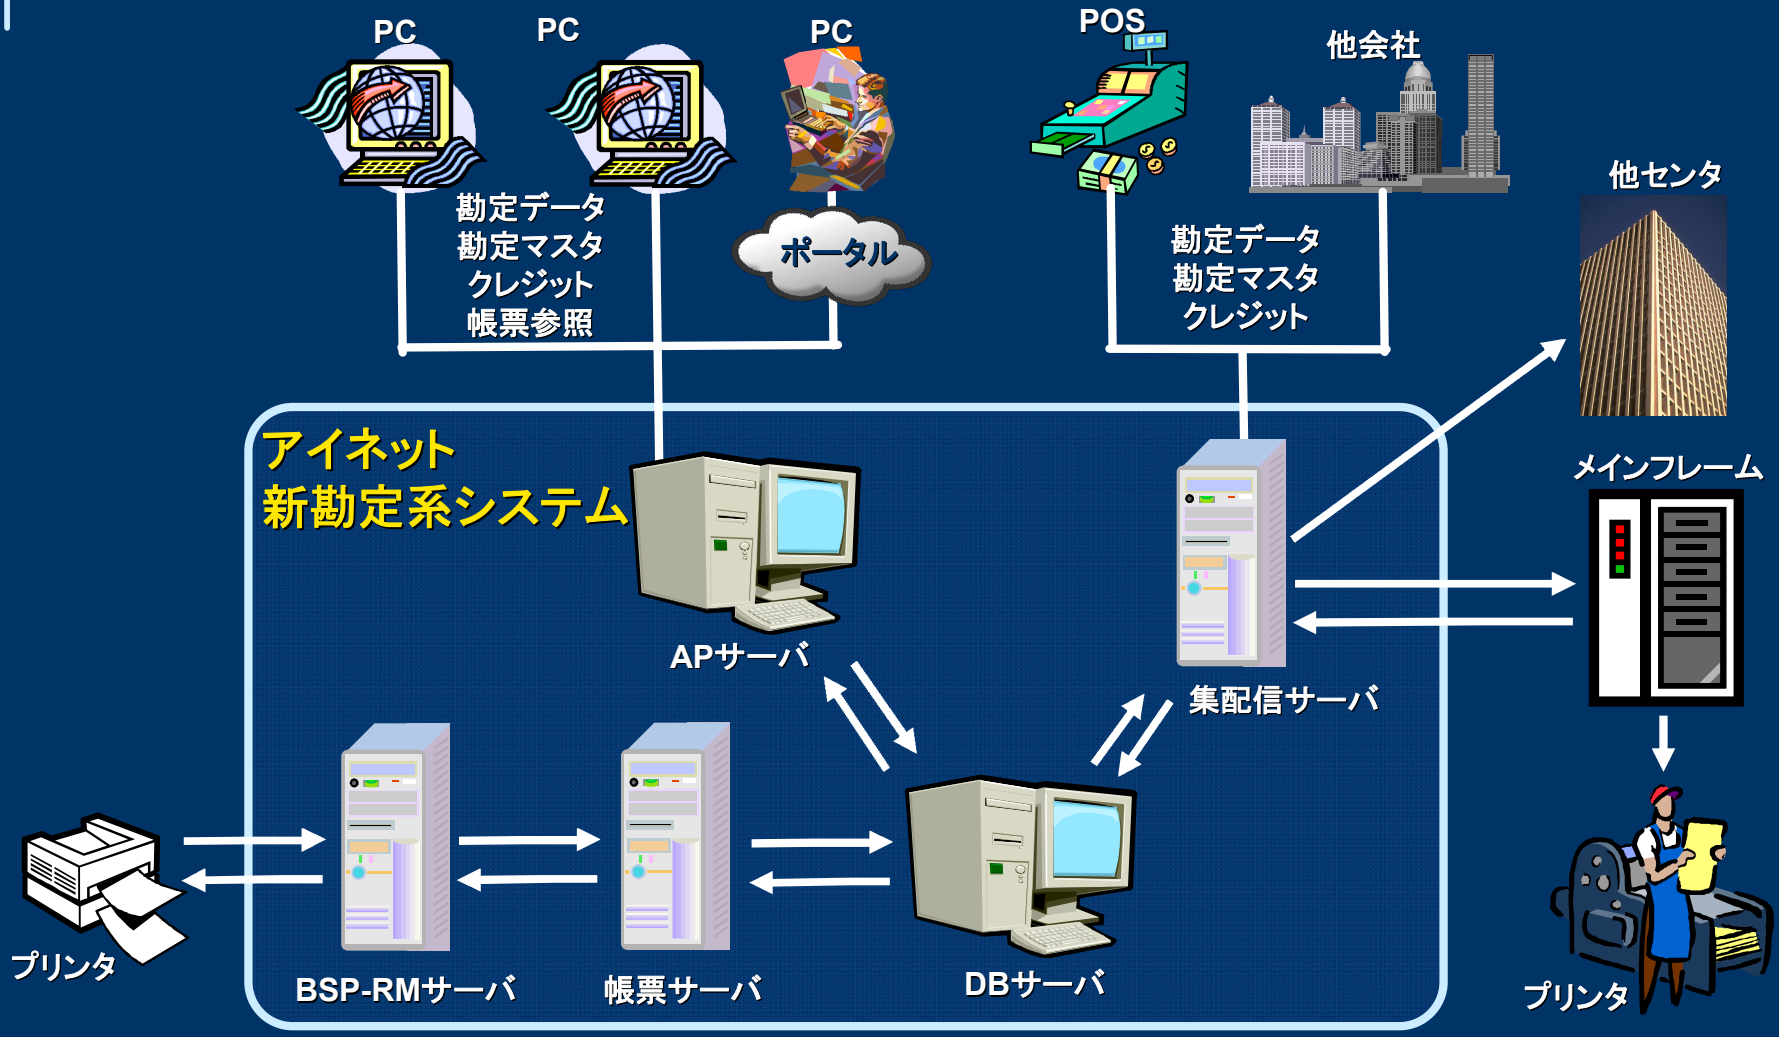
PC PC PC

勘定データ
勘定マスタ
クレジット
帳票参照

ポータル

POS

他会社

勘定データ
勘定マスタ
クレジット

他センタ

アイネット
新勘定系システム

APサーバ

集配信サーバ

メインフレーム

プリンタ

BSP-RMサーバ

帳票サーバ

DBサーバ

プリンタ